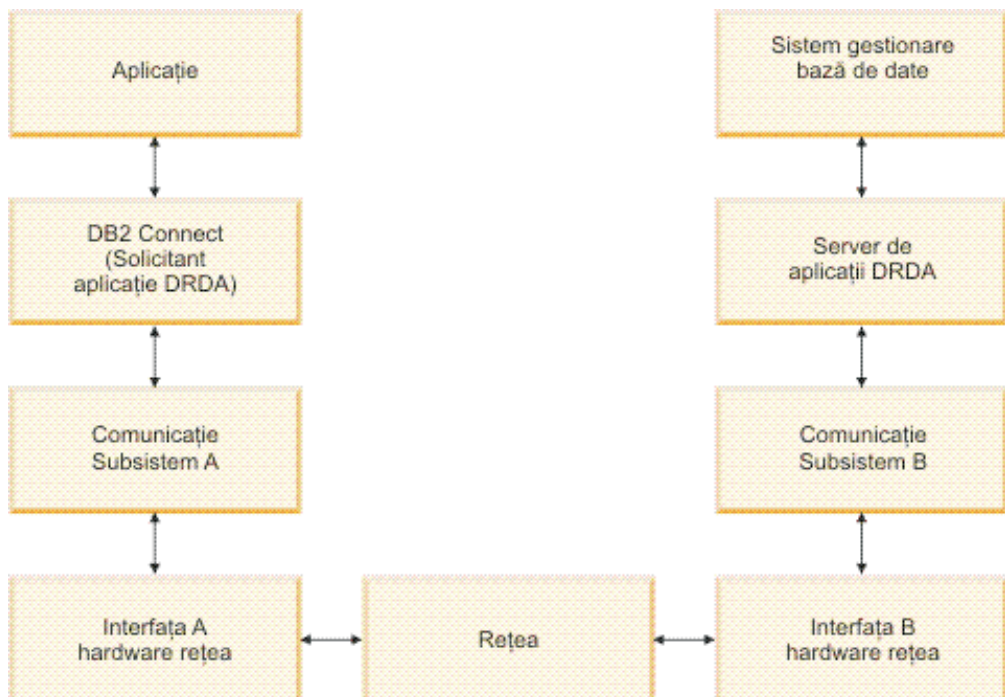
Aplicație

Sistem gestionare bază de date

DB2 Connect (Solicitant aplicație DRDA)

Server de aplicații DRDA

Comunicație Subsistem A

Comunicație Subsistem B

Interfața A hardware rețea

Rețea

Interfața B hardware rețea